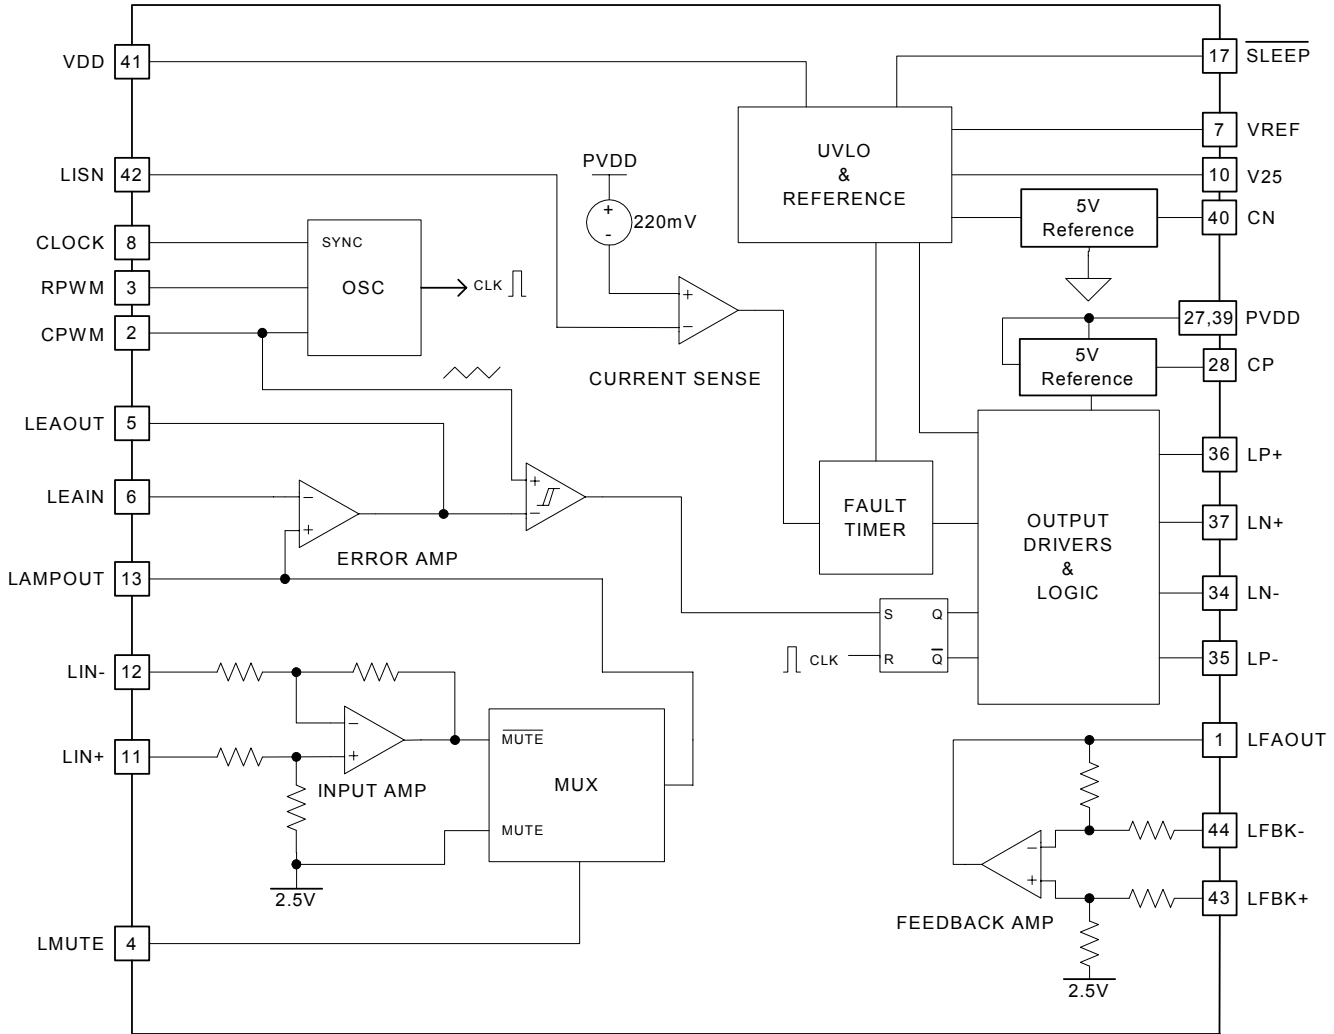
VDD 41
LISN 42
CLOCK 8
RPWM 3
CPWM 2
LEAOUT 5
LEAIN 6
LAMPOUT 13
LIN- 12
LIN+ 11
LMUTE 4

PVDD
+
-
220mV
CURRENT SENSE
SYNC
OSC
CLK
UVLO
&
REFERENCE
5V Reference
5V Reference
FAULT TIMER
OUTPUT DRIVERS & LOGIC
ERROR AMP
INPUT AMP
$\overline{MUTE}$
MUX
MUTE
2.5V
S Q
CLK R $\overline{Q}$
FEEDBACK AMP
2.5V

17 $\overline{SLEEP}$
7 VREF
10 V25
40 CN
27,39 PVDD
28 CP
36 LP+
37 LN+
34 LN-
35 LP-
1 LFAOUT
44 LFBK-
43 LFBK+